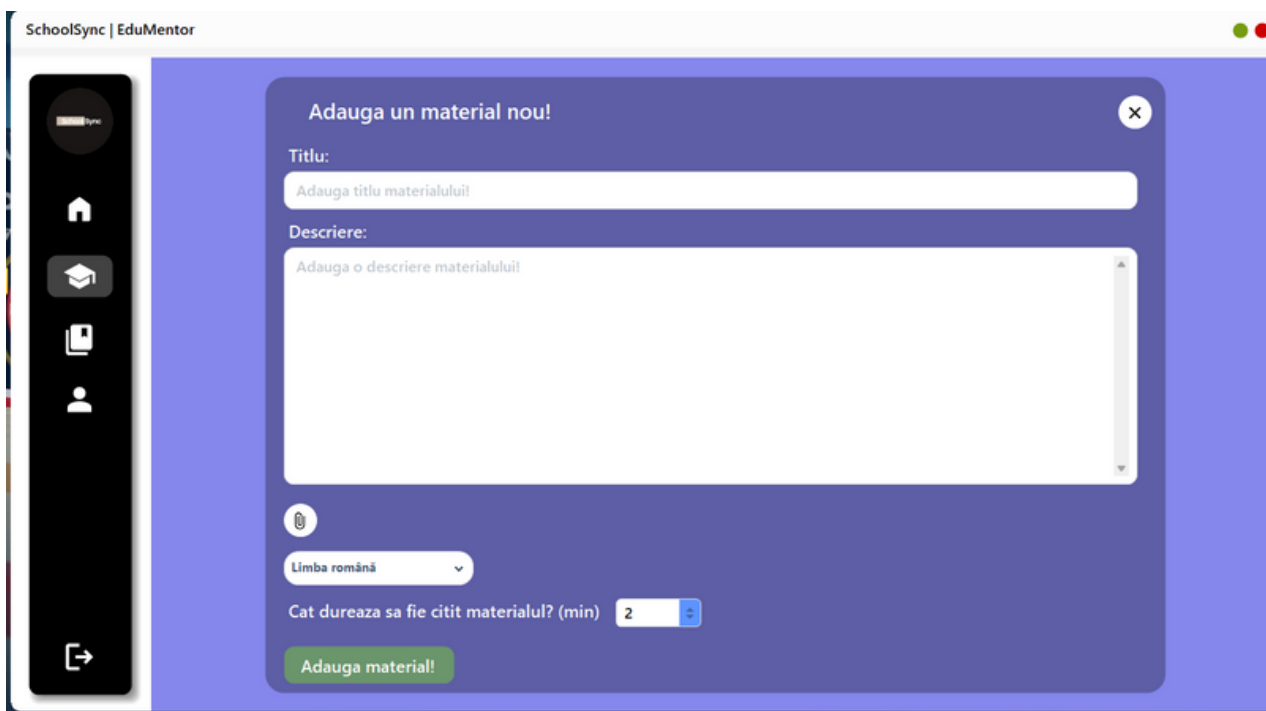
SchoolSync | EduMentor

SchoolSync

Adauga un material nou!

Titlu:

Adauga titlu materialului!

Descriere:

Adauga o descriere materialului!

Limba română

Cat dureaza sa fie citit materialul? (min) 2

Adauga material!